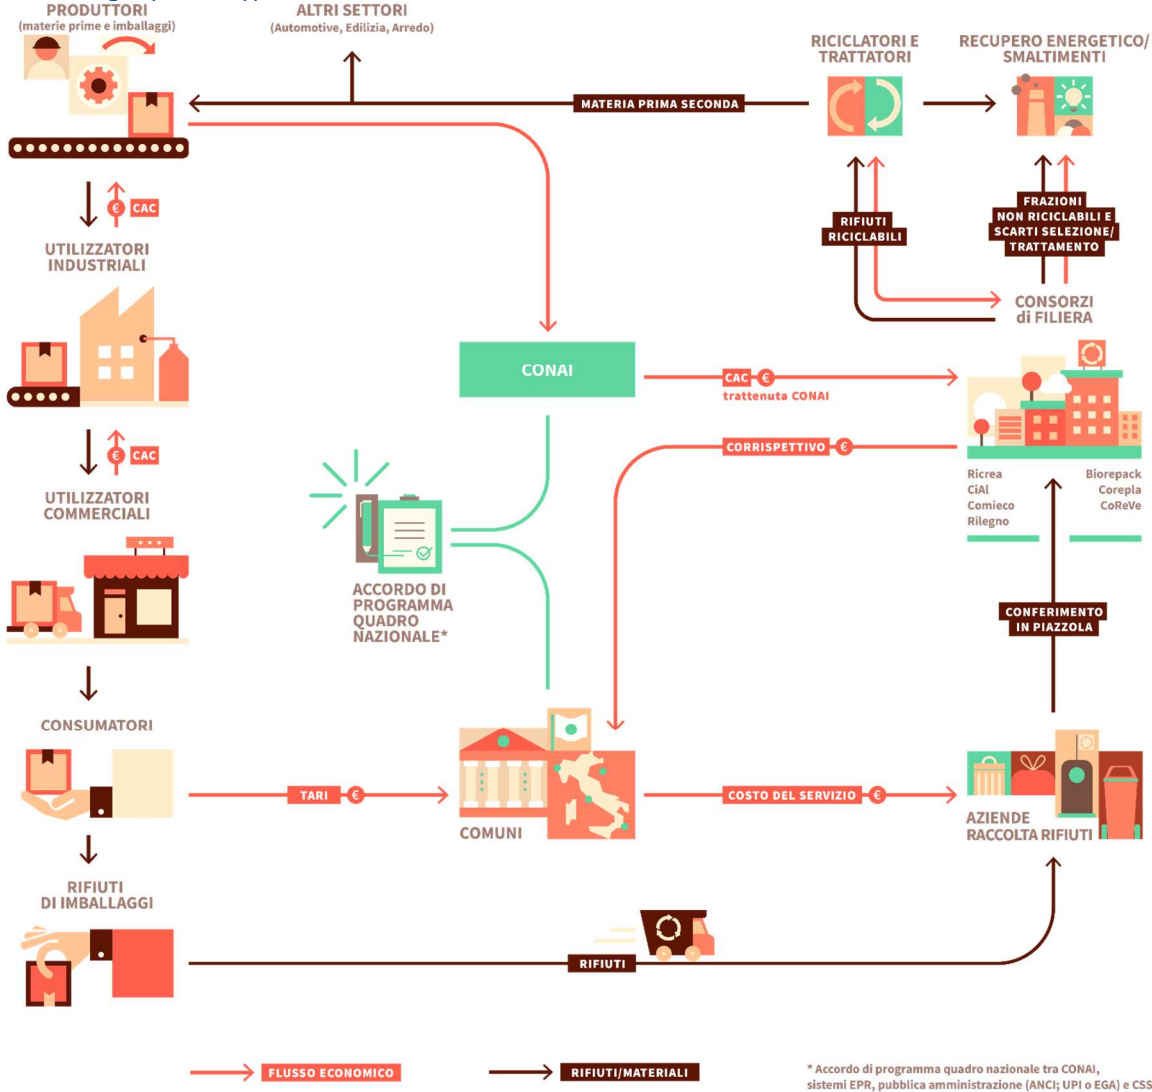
PRODUTTORI
(materie prime e imballaggi)

ALTRI SETTORI
(Automotive, Edilizia, Arredo)

RICICLATORI E TRATTATORI

RECUPERO ENERGETICO/ SMALTIMENTI

MATERIA PRIMA SECONDA

€ CAC

UTILIZZATORI INDUSTRIALI

RIFIUTI RICICLABILI

FRAZIONI NON RICICLABILI E SCARTI SELEZIONE/ TRATTAMENTO

CONSORZI di FILIERA

CONAI

CAC € trattenuta CONAI

€ CAC

CORRISPETTIVO €

UTILIZZATORI COMMERCIALI

Ricrea
CiAl
Comieco
Rilegno

Biorepack
Corepla
CoReVe

ACCORDO DI PROGRAMMA QUADRO NAZIONALE*

CONFERIMENTO IN PIAZZOLA

CONSUMATORI

TARI €

COMUNI

COSTO DEL SERVIZIO €

AZIENDE RACCOLTA RIFIUTI

RIFIUTI DI IMBALLAGGI

RIFIUTI

FLUSSO ECONOMICO

RIFIUTI/MATERIALI

* Accordo di programma quadro nazionale tra CONAI, sistemi EPR, pubblica amministrazione (ANCI; UPI o EGA) e CSS